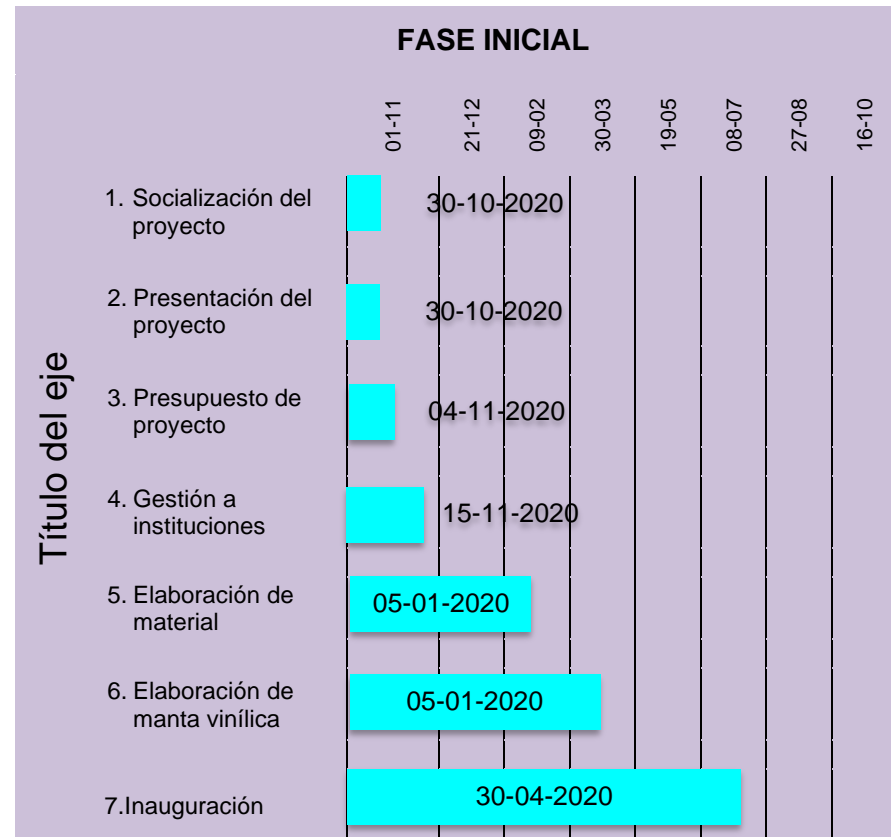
FASE INICIAL

01-11
21-12
09-02
30-03
19-05
08-07
27-08
16-10

Título del eje

1. Socialización del proyecto
30-10-2020

2. Presentación del proyecto
30-10-2020

3. Presupuesto de proyecto
04-11-2020

4. Gestión a instituciones
15-11-2020

5. Elaboración de material
05-01-2020

6. Elaboración de manta vinílica
05-01-2020

7.Inauguración
30-04-2020